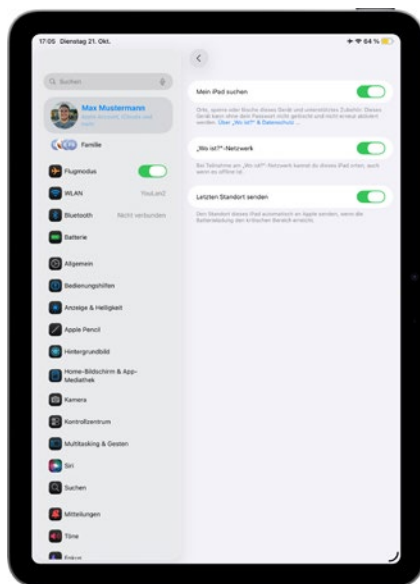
17:05 Dienstag 21. Okt.

64 %

Suchen

Max Mustermann
Apple Account, iCloud+ und mehr

Familie

Flugmodus

WLAN YouLan2

Bluetooth Nicht verbunden

Batterie

Allgemein

Bedienungshilfen

Anzeige & Helligkeit

Apple Pencil

Hintergrundbild

Home-Bildschirm & App-Mediathek

Kamera

Kontrollzentrum

Multitasking & Gesten

Siri

Suchen

Mitteilungen

Töne

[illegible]

Mein iPad suchen

Orte, sperre oder lösche dieses Gerät und unterstütztes Zubehör. Dieses Gerät kann ohne den Passwort nicht gelöscht und nicht erneut aktiviert werden. Über „Wo ist?" & Datenschutz …

„Wo ist?"-Netzwerk

Bei Teilnahme am „Wo ist?"-Netzwerk kannst du dieses iPad orten, auch wenn es offline ist.

Letzten Standort senden

Den Standort dieses iPad automatisch an Apple senden, wenn die Batterieladung den kritischen Bereich erreicht.